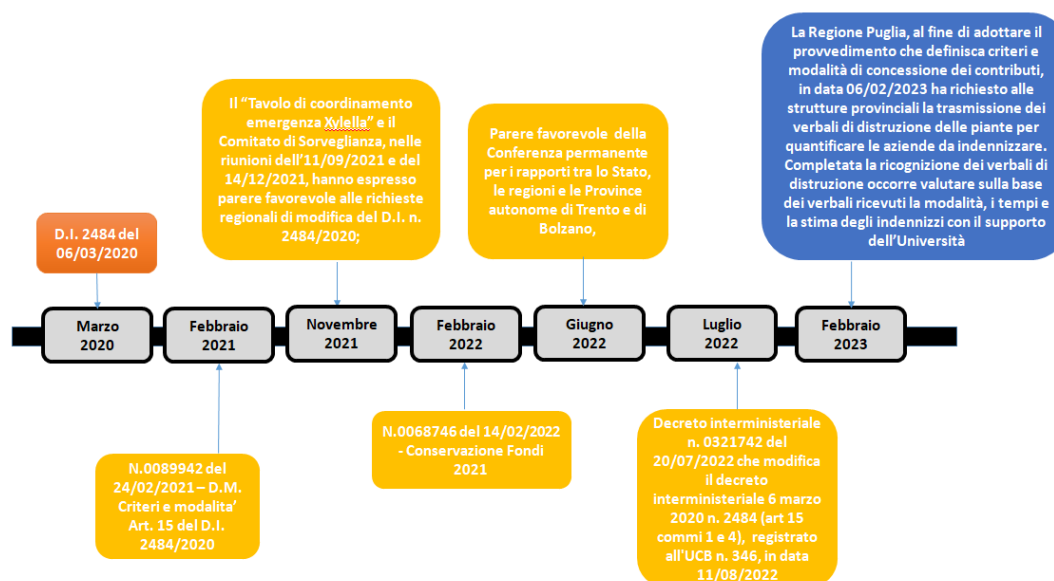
La Regione Puglia, al fine di adottare il provvedimento che definisca criteri e modalità di concessione dei contributi, in data 06/02/2023 ha richiesto alle strutture provinciali la trasmissione dei verbali di distruzione delle piante per quantificare le aziende da indennizzare. Completata la ricognizione dei verbali di distruzione occorre valutare sulla base dei verbali ricevuti la modalità, i tempi e la stima degli indennizzi con il supporto dell'Università

Il "Tavolo di coordinamento emergenza Xylella" e il Comitato di Sorveglianza, nelle riunioni dell'11/09/2021 e del 14/12/2021, hanno espresso parere favorevole alle richieste regionali di modifica del D.I. n. 2484/2020;

Parere favorevole della Conferenza permanente per i rapporti tra lo Stato, le regioni e le Province autonome di Trento e di Bolzano,

D.I. 2484 del 06/03/2020

Marzo 2020

Febbraio 2021

Novembre 2021

Febbraio 2022

Giugno 2022

Luglio 2022

Febbraio 2023

N.0089942 del 24/02/2021 – D.M. Criteri e modalita' Art. 15 del D.I. 2484/2020

N.0068746 del 14/02/2022 - Conservazione Fondi 2021

Decreto interministeriale n. 0321742 del 20/07/2022 che modifica il decreto interministeriale 6 marzo 2020 n. 2484 (art 15 commi 1 e 4), registrato all'UCB n. 346, in data 11/08/2022